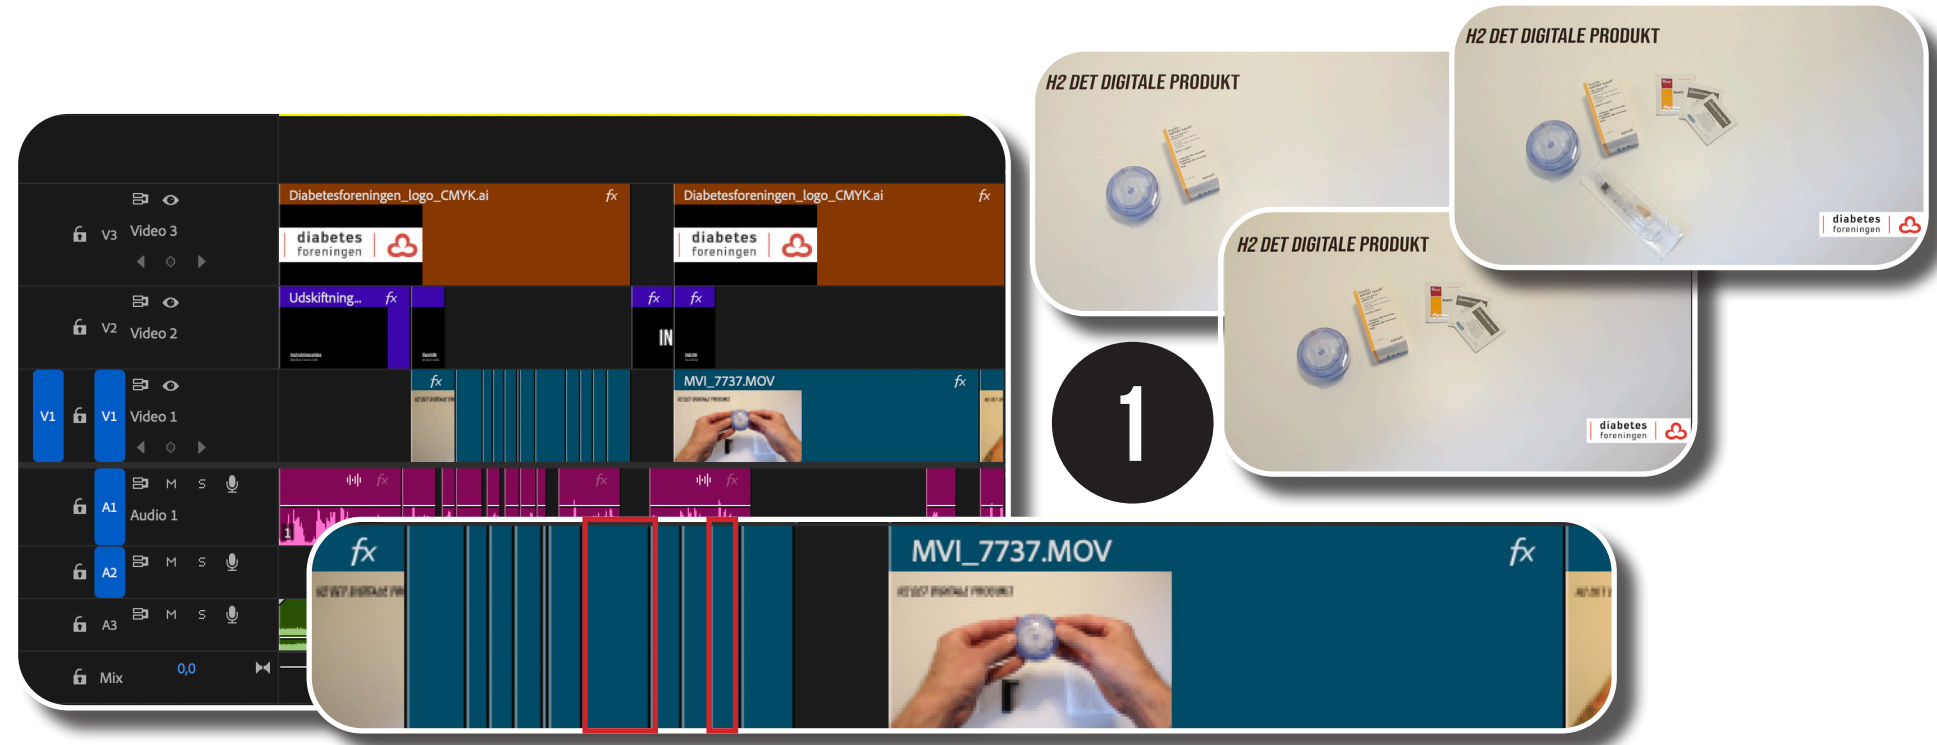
V3 Video 3

Diabetesforeningen_logo_CMYK.ai fx

diabetes foreningen

Diabetesforeningen_logo_CMYK.ai fx

diabetes foreningen

V2 Video 2

Udskiftning... fx

fx fx

IN

V1 V1 Video 1

fx

MVI_7737.MOV fx

A1 M S Audio 1

fx fx fx

A2 M S

A3 M S

Mix 0,0

fx

MVI_7737.MOV

fx

H2 DET DIGITALE PRODUKT

H2 DET DIGITALE PRODUKT

diabetes foreningen

H2 DET DIGITALE PRODUKT

diabetes foreningen

1